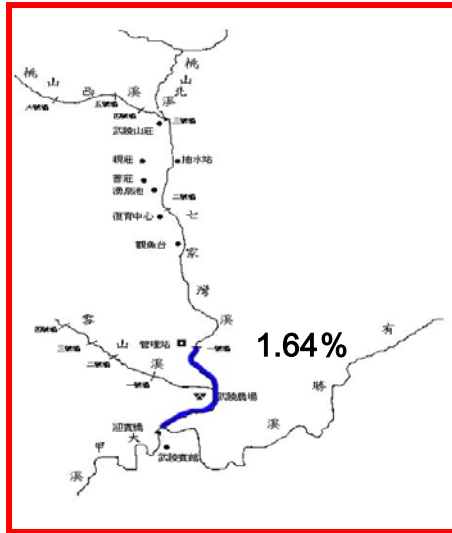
桃 山 西 溪

桃 山 北 溪

六號壩

五號壩

四號壩

三號壩

武陵山莊

觀莊

抽水站

苗莊

邊朗池

二號壩

復育中心

七

觀魚台

家

灣

溪

四號壩

雪

三號壩

山

管理站

二號壩

溪

一號壩

一號壩

武陵農場

1.64%

有

勝

溪

迎賓橋

大

甲

溪

武陵賓館